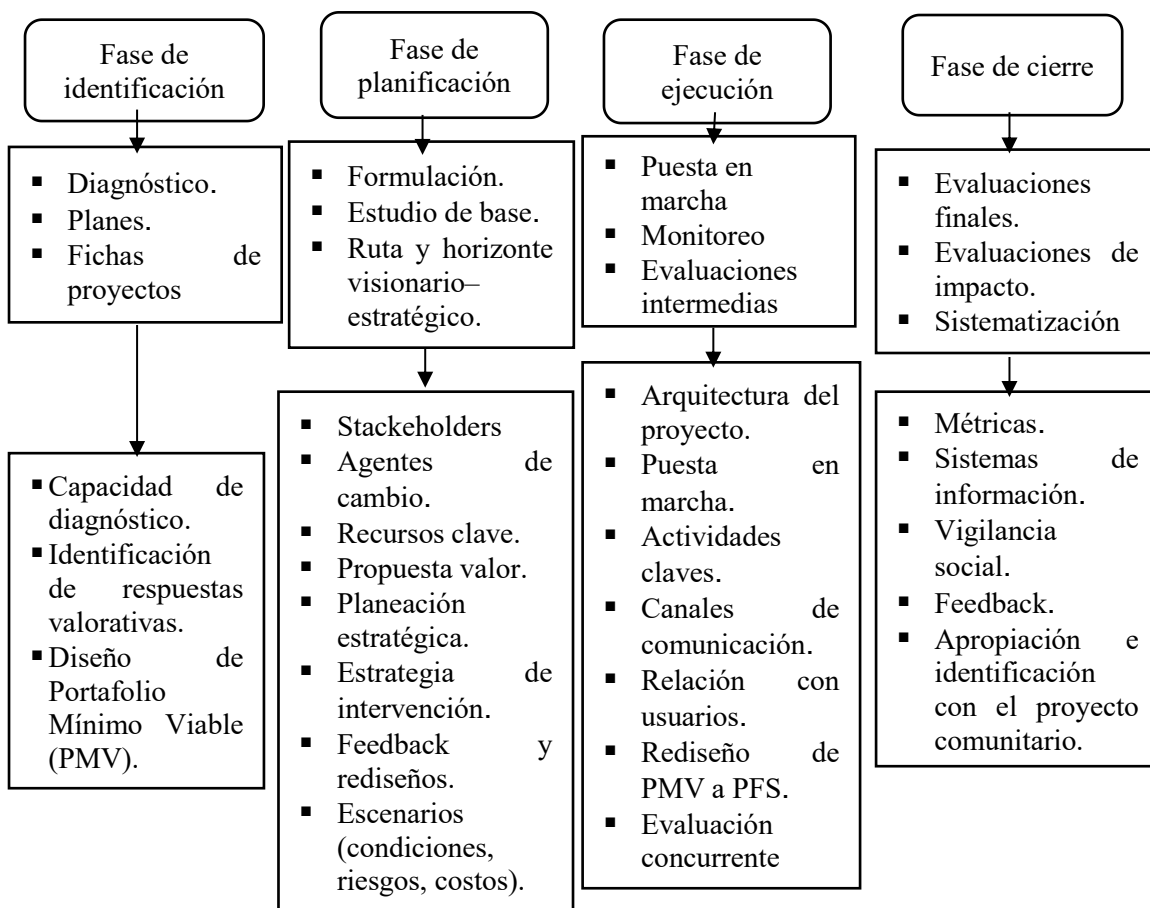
Fase de identificación

▪ Diagnóstico.
▪ Planes.
▪ Fichas de proyectos

▪ Capacidad de diagnóstico.
▪ Identificación de respuestas valorativas.
▪ Diseño de Portafolio Mínimo Viable (PMV).

Fase de planificación

▪ Formulación.
▪ Estudio de base.
▪ Ruta y horizonte visionario–estratégico.

▪ Stackeholders
▪ Agentes de cambio.
▪ Recursos clave.
▪ Propuesta valor.
▪ Planeación estratégica.
▪ Estrategia de intervención.
▪ Feedback y rediseños.
▪ Escenarios (condiciones, riesgos, costos).

Fase de ejecución

▪ Puesta en marcha
▪ Monitoreo
▪ Evaluaciones intermedias

▪ Arquitectura del proyecto.
▪ Puesta en marcha.
▪ Actividades claves.
▪ Canales de comunicación.
▪ Relación con usuarios.
▪ Rediseño de PMV a PFS.
▪ Evaluación concurrente

Fase de cierre

▪ Evaluaciones finales.
▪ Evaluaciones de impacto.
▪ Sistematización

▪ Métricas.
▪ Sistemas de información.
▪ Vigilancia social.
▪ Feedback.
▪ Apropiación e identificación con el proyecto comunitario.